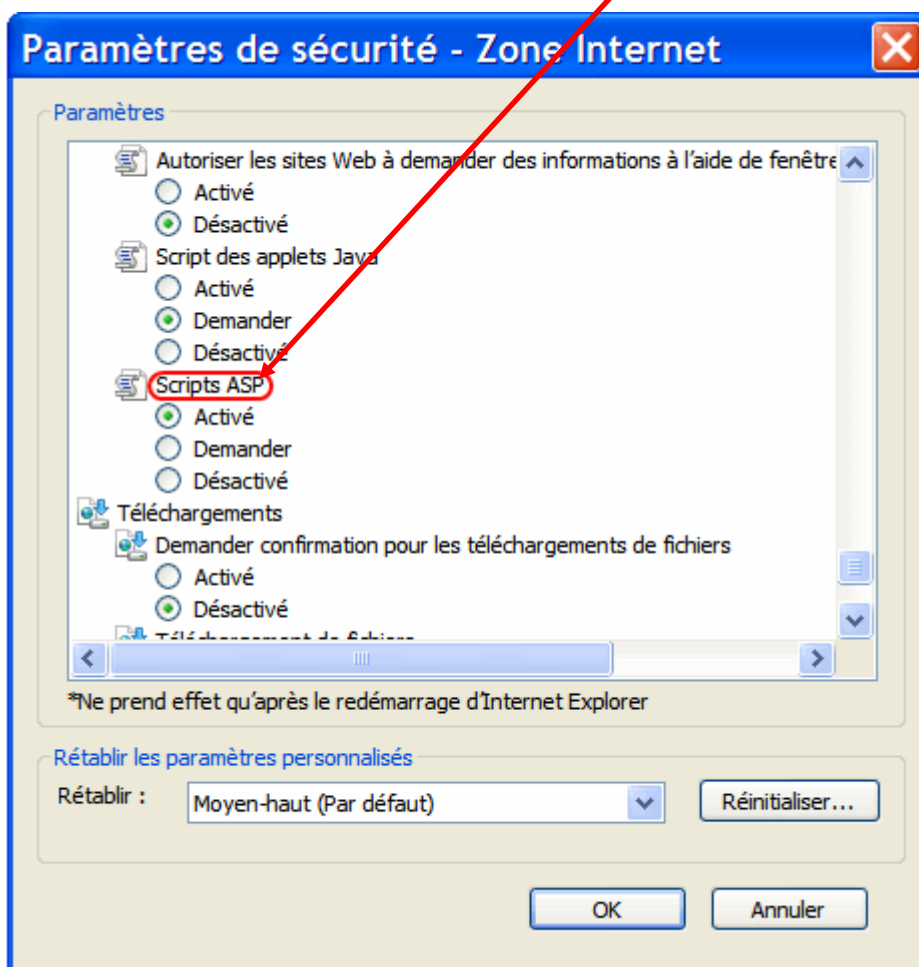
Paramètres de sécurité - Zone Internet

Paramètres

Autoriser les sites Web à demander des informations à l'aide de fenêtre
Activé
Désactivé
Script des applets Java
Activé
Demander
Désactivé
Scripts ASP
Activé
Demander
Désactivé
Téléchargements
Demander confirmation pour les téléchargements de fichiers
Activé
Désactivé
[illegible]

*Ne prend effet qu'après le redémarrage d'Internet Explorer

Rétablir les paramètres personnalisés
Rétablir :
Moyen-haut (Par défaut)
Réinitialiser...

OK
Annuler